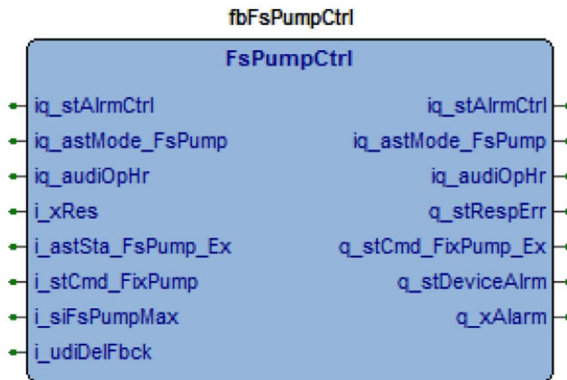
fbFsPumpCtrl

FsPumpCtrl

iq_stAlrmCtrl
iq_astMode_FsPump
iq_audiOpHr
i_xRes
i_astSta_FsPump_Ex
i_stCmd_FixPump
i_siFsPumpMax
i_udiDelFbck

iq_stAlrmCtrl
iq_astMode_FsPump
iq_audiOpHr
q_stRespErr
q_stCmd_FixPump_Ex
q_stDeviceAlrm
q_xAlarm